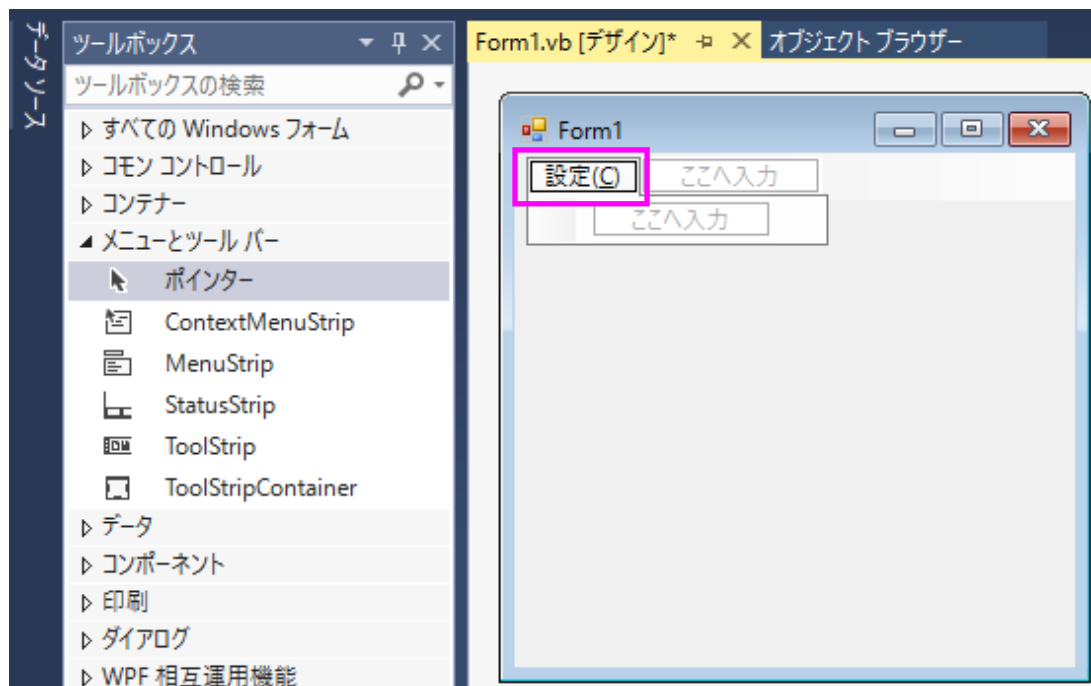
データソース

ツールボックス

ツールボックスの検索

▷ すべての Windows フォーム
▷ コモン コントロール
▷ コンテナー
◢ メニューとツール バー
ポインター
ContextMenuStrip
MenuStrip
StatusStrip
ToolStrip
ToolStripContainer
▷ データ
▷ コンポーネント
▷ 印刷
▷ ダイアログ
▷ WPF 相互運用機能

Form1.vb [デザイン]*
オブジェクト ブラウザー

Form1

設定(C)
ここへ入力
ここへ入力